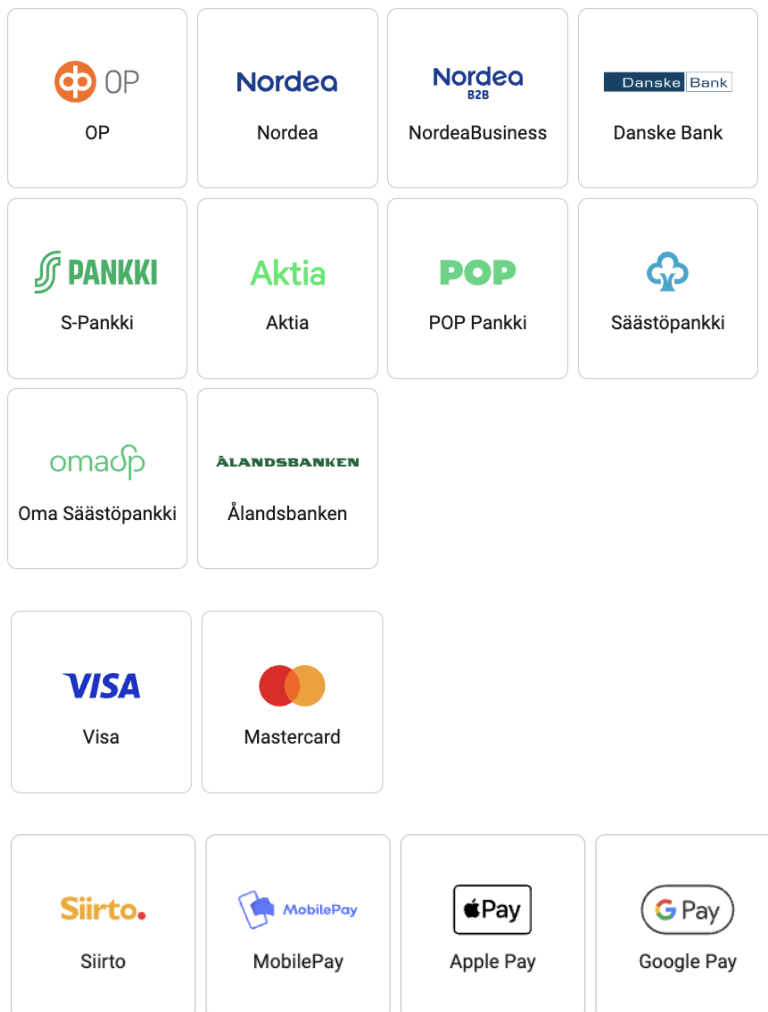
OP
OP

Nordea
Nordea

Nordea
B2B
NordeaBusiness

Danske Bank
Danske Bank

PANKKI
S-Pankki

Aktia
Aktia

POP
POP Pankki

Säästöpankki

omasp
Oma Säästöpankki

ÅLANDSBANKEN
Ålandsbanken

VISA
Visa

Mastercard

Siirto.
Siirto

MobilePay
MobilePay

Pay
Apple Pay

G Pay
Google Pay